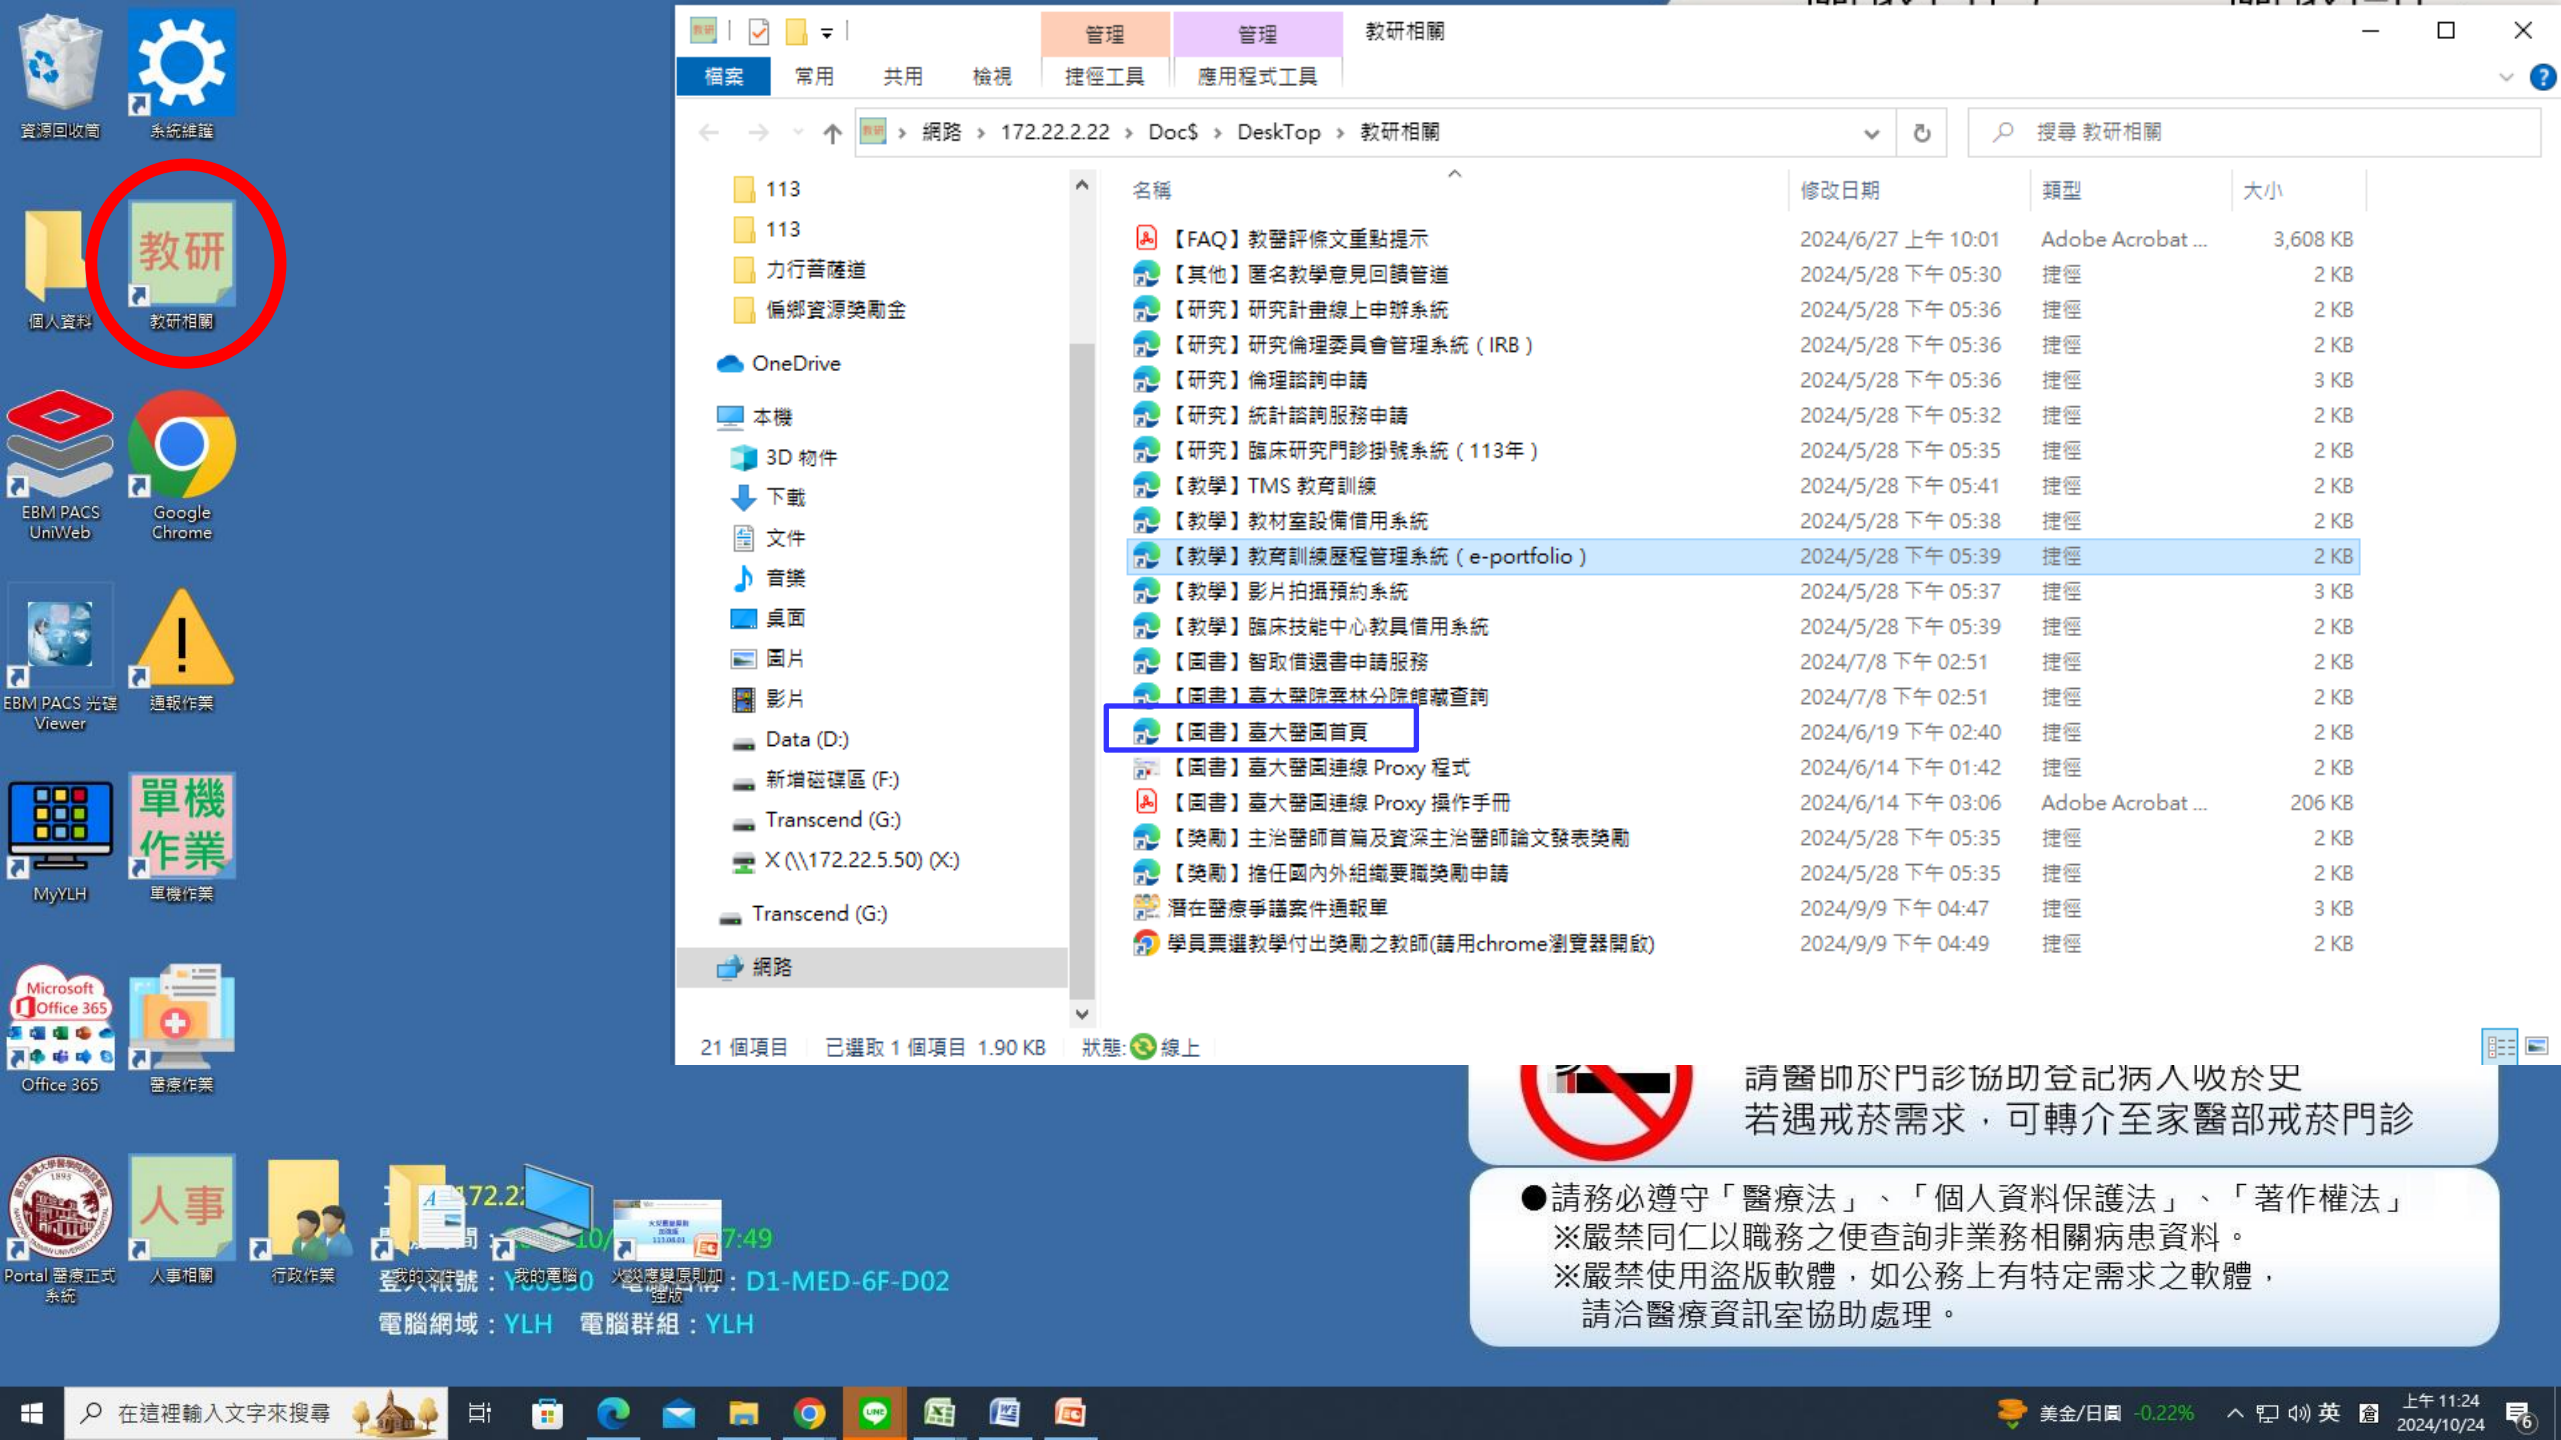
資源回收筒
系統維護
教研
個人資料
教研相關
EBM PACS UniWeb
Google Chrome
EBM PACS 光碟 Viewer
通報作業
MyYLH
單機作業
單機作業
Microsoft Office 365
Office 365
醫療作業
Portal 醫療正式系統
人事
人事相關
行政作業
我的文件
我的電腦

管理
管理
教研相關
檔案
常用
共用
檢視
捷徑工具
應用程式工具

網路 › 172.22.2.22 › Doc$ › DeskTop › 教研相關
搜尋 教研相關

113
113
力行菩薩道
偏鄉資源獎勵金
OneDrive
本機
3D 物件
下載
文件
音樂
桌面
圖片
影片
Data (D:)
新增磁碟區 (F:)
Transcend (G:)
X (\\172.22.5.50) (X:)
Transcend (G:)
網路

| 名稱 | 修改日期 | 類型 | 大小 |
|---|---|---|---|
| 【FAQ】教醫評條文重點提示 | 2024/6/27 上午 10:01 | Adobe Acrobat ... | 3,608 KB |
| 【其他】匿名教學意見回饋管道 | 2024/5/28 下午 05:30 | 捷徑 | 2 KB |
| 【研究】研究計畫線上申辦系統 | 2024/5/28 下午 05:36 | 捷徑 | 2 KB |
| 【研究】研究倫理委員會管理系統（IRB） | 2024/5/28 下午 05:36 | 捷徑 | 2 KB |
| 【研究】倫理諮詢申請 | 2024/5/28 下午 05:36 | 捷徑 | 3 KB |
| 【研究】統計諮詢服務申請 | 2024/5/28 下午 05:32 | 捷徑 | 2 KB |
| 【研究】臨床研究門診掛號系統（113年） | 2024/5/28 下午 05:35 | 捷徑 | 2 KB |
| 【教學】TMS 教育訓練 | 2024/5/28 下午 05:41 | 捷徑 | 2 KB |
| 【教學】教材室設備借用系統 | 2024/5/28 下午 05:38 | 捷徑 | 2 KB |
| 【教學】教育訓練歷程管理系統（e-portfolio） | 2024/5/28 下午 05:39 | 捷徑 | 2 KB |
| 【教學】影片拍攝預約系統 | 2024/5/28 下午 05:37 | 捷徑 | 3 KB |
| 【教學】臨床技能中心教具借用系統 | 2024/5/28 下午 05:39 | 捷徑 | 2 KB |
| 【圖書】智取借還書申請服務 | 2024/7/8 下午 02:51 | 捷徑 | 2 KB |
| 【圖書】臺大醫院雲林分院館藏查詢 | 2024/7/8 下午 02:51 | 捷徑 | 2 KB |
| 【圖書】臺大醫圖首頁 | 2024/6/19 下午 02:40 | 捷徑 | 2 KB |
| 【圖書】臺大醫圖連線 Proxy 程式 | 2024/6/14 下午 01:42 | 捷徑 | 2 KB |
| 【圖書】臺大醫圖連線 Proxy 操作手冊 | 2024/6/14 下午 03:06 | Adobe Acrobat ... | 206 KB |
| 【獎勵】主治醫師首篇及資深主治醫師論文發表獎勵 | 2024/5/28 下午 05:35 | 捷徑 | 2 KB |
| 【獎勵】擔任國內外組織要職獎勵申請 | 2024/5/28 下午 05:35 | 捷徑 | 2 KB |
| 潛在醫療爭議案件通報單 | 2024/9/9 下午 04:47 | 捷徑 | 3 KB |
| 學員票選教學付出獎勵之教師(請用chrome瀏覽器開啟) | 2024/9/9 下午 04:49 | 捷徑 | 2 KB |

21 個項目 已選取 1 個項目 1.90 KB 狀態: 線上

請醫師於門診協助登記病人吸菸史
若遇戒菸需求，可轉介至家醫部戒菸門診

●請務必遵守「醫療法」、「個人資料保護法」、「著作權法」
※嚴禁同仁以職務之便查詢非業務相關病患資料。
※嚴禁使用盜版軟體，如公務上有特定需求之軟體，
請洽醫療資訊室協助處理。

172.2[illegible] 10/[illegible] 7:49
登入帳號：Y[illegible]30 電腦名稱：D1-MED-6F-D02
電腦網域：YLH 電腦群組：YLH

在這裡輸入文字來搜尋
美金/日圓 -0.22%
英
上午 11:24
2024/10/24